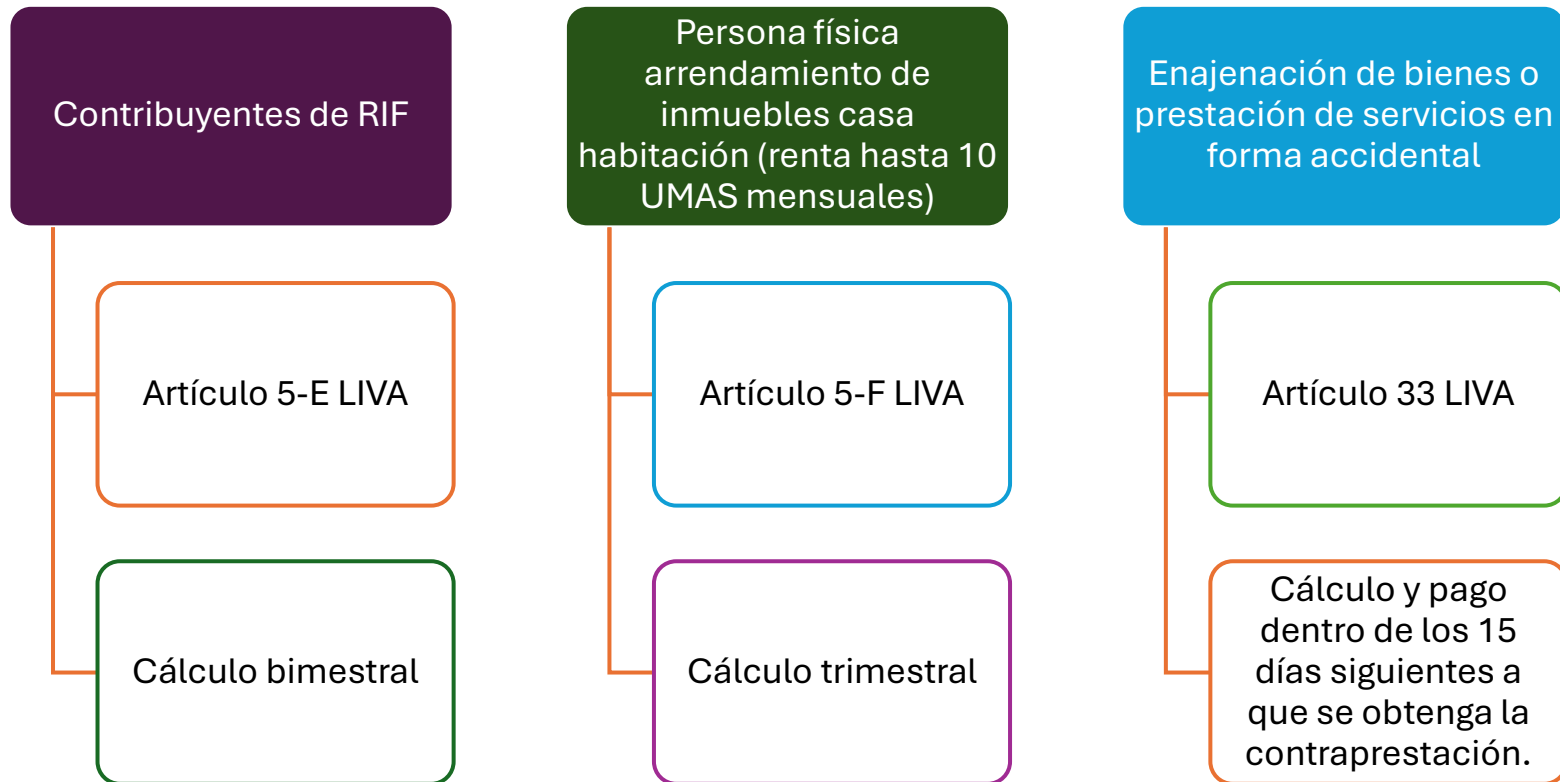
Contribuyentes de RIF

Artículo 5-E LIVA

Cálculo bimestral

Persona física arrendamiento de inmuebles casa habitación (renta hasta 10 UMAS mensuales)

Artículo 5-F LIVA

Cálculo trimestral

Enajenación de bienes o prestación de servicios en forma accidental

Artículo 33 LIVA

Cálculo y pago dentro de los 15 días siguientes a que se obtenga la contraprestación.